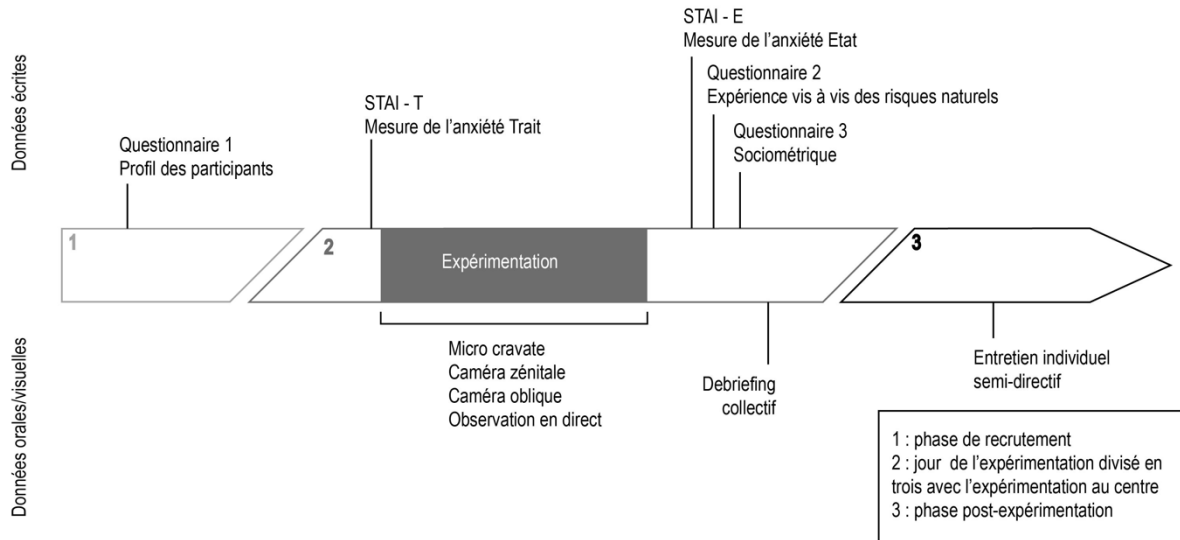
Données écrites

Questionnaire 1
Profil des participants

STAI - T
Mesure de l'anxiété Trait

STAI - E
Mesure de l'anxiété Etat

Questionnaire 2
Expérience vis à vis des risques naturels

Questionnaire 3
Sociométrique

1

2

Expérimentation

3

Données orales/visuelles

Micro cravate
Caméra zénitale
Caméra oblique
Observation en direct

Debriefing
collectif

Entretien individuel
semi-directif

1 : phase de recrutement
2 : jour de l'expérimentation divisé en trois avec l'expérimentation au centre
3 : phase post-expérimentation